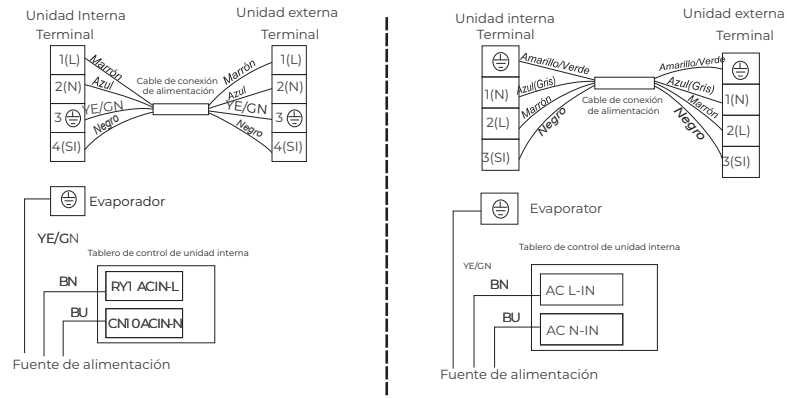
Unidad Interna
Terminal

Unidad externa
Terminal

1(L)
2(N)
3 ⏚
4(SI)

Marrón
Azul
YE/GN
Negro

Cable de conexión de alimentación

Marrón
Azul
YE/GN
Negro

1(L)
2(N)
3 ⏚
4(SI)

⏚ Evaporador

YE/GN

Tablero de control de unidad interna

BN
RY1 ACIN-L

BU
CN10ACIN-N

Fuente de alimentación

Unidad interna
Terminal

Unidad externa
Terminal

⏚
1(N)
2(L)
3(SI)

Amarillo/Verde
Azul(Gris)
Marrón
Negro

Cable de conexión de alimentación

Amarillo/Verde
Azul(Gris)
Marrón
Negro

⏚
1(N)
2(L)
3(SI)

⏚ Evaporator

Tablero de control de unidad interna

YE/GN

BN
AC L-IN

BU
AC N-IN

Fuente de alimentación